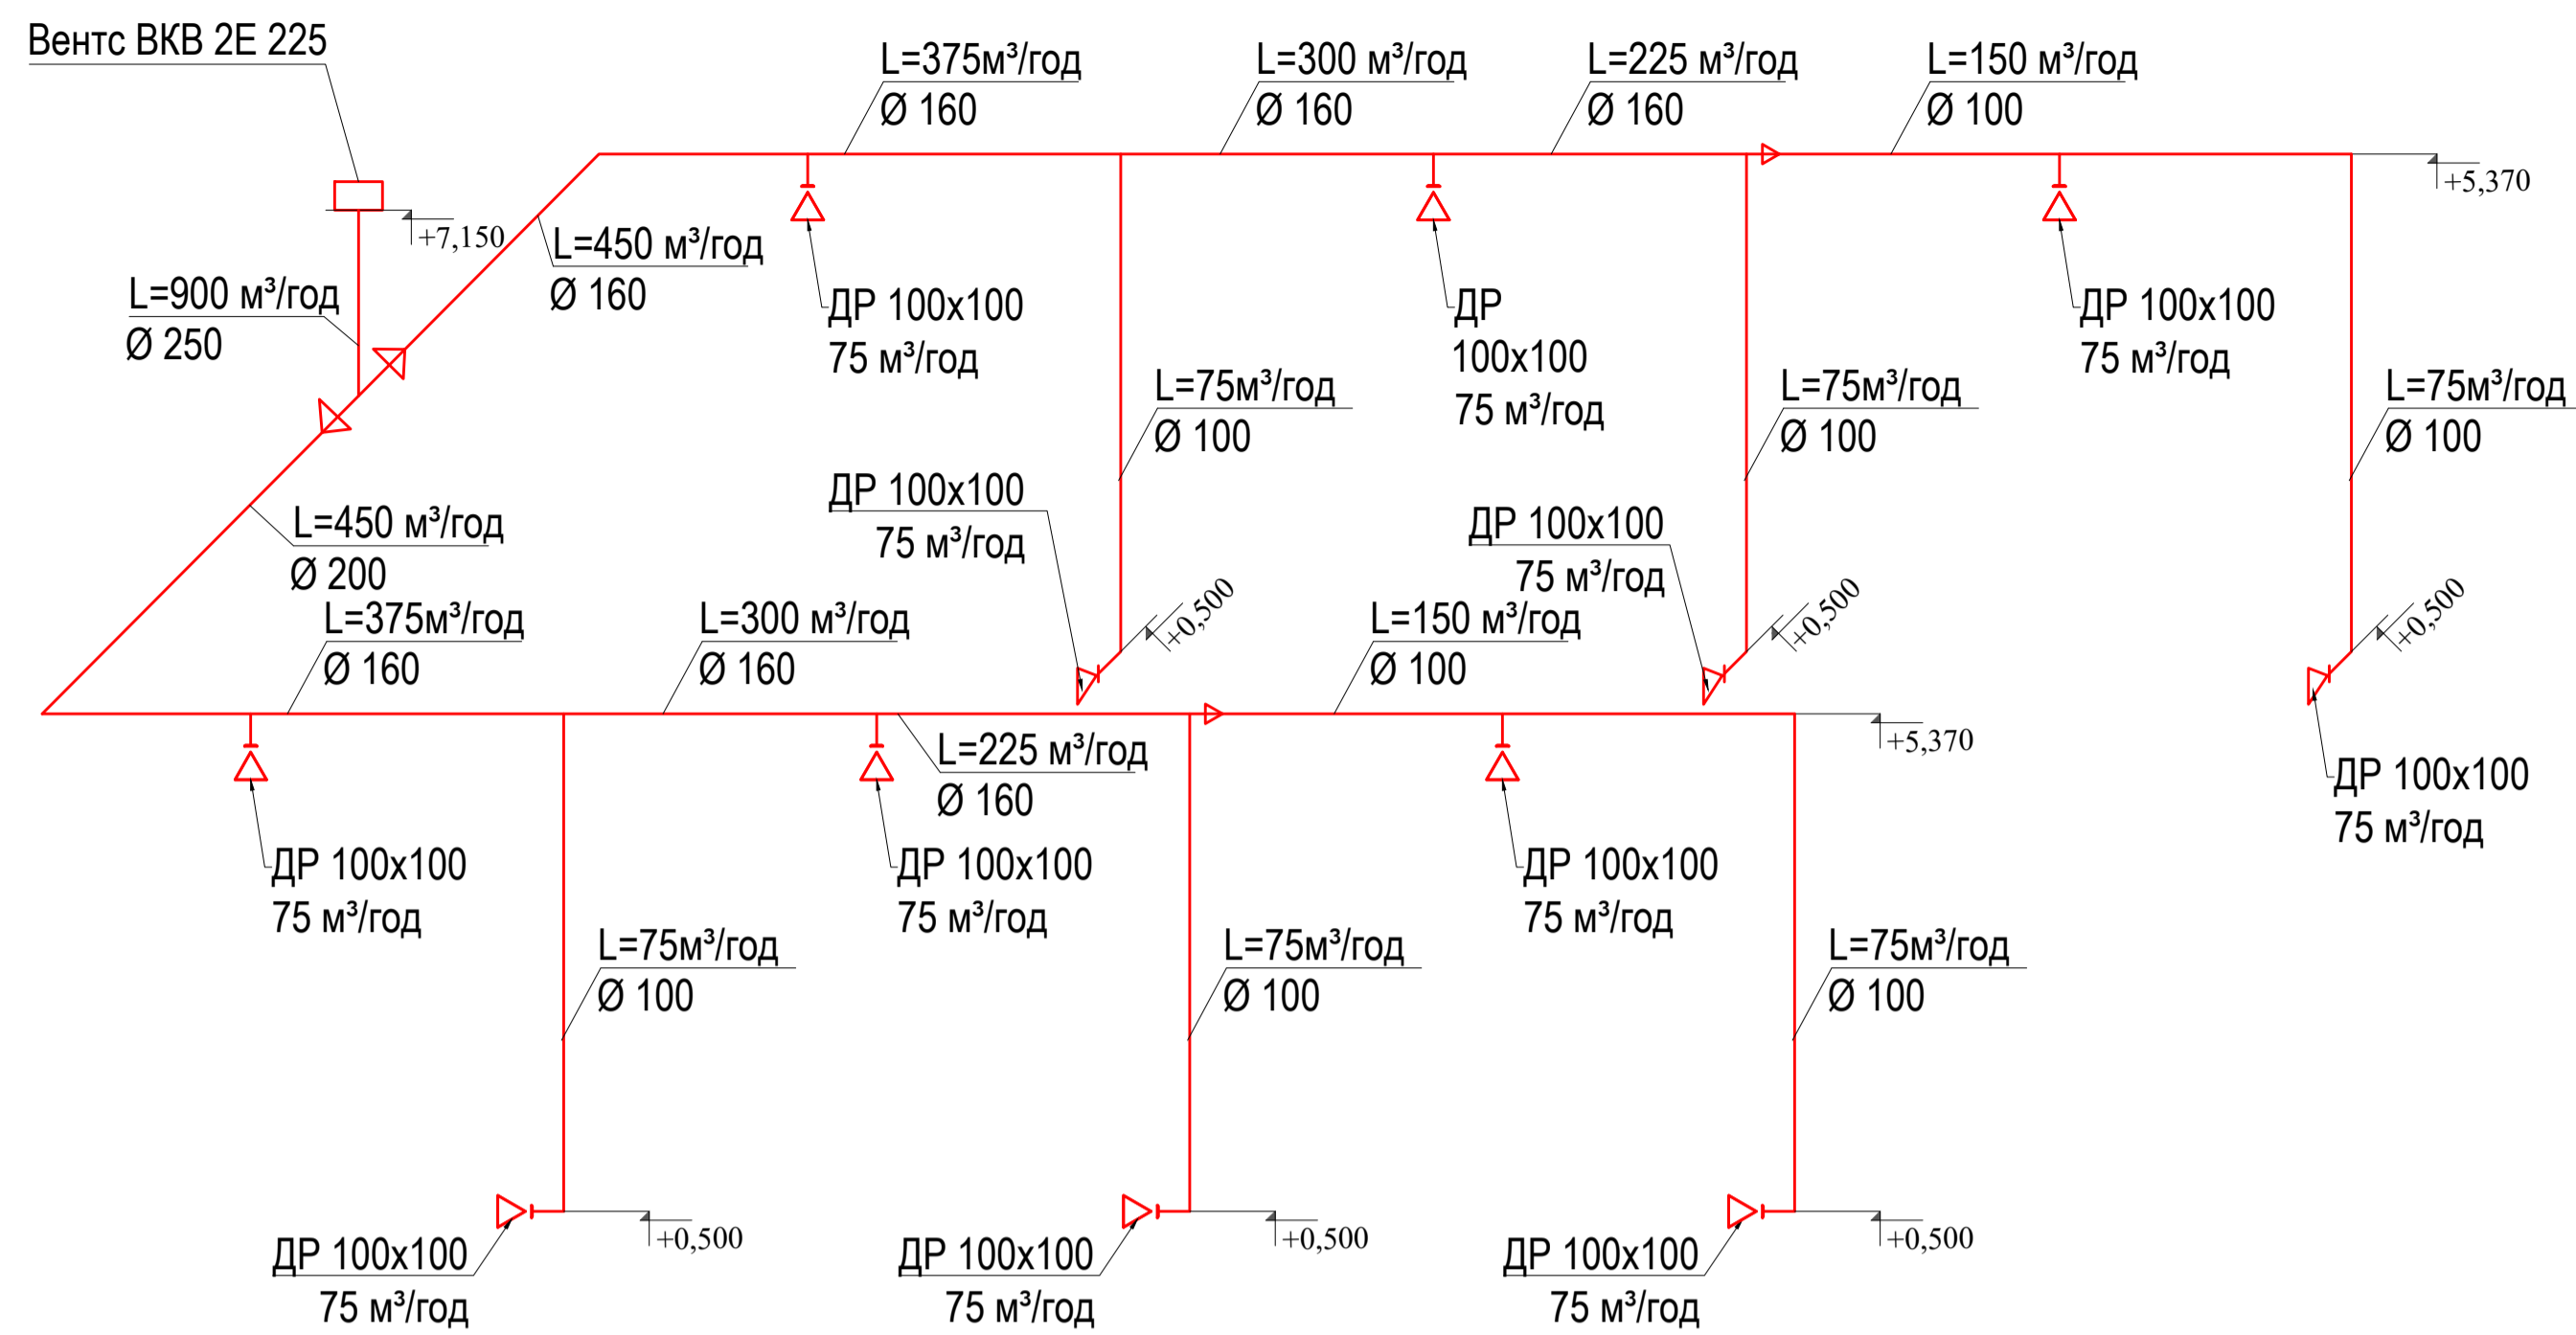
Вентс ВКВ 2Е 225

L=375м³/год
Ø 160

L=300 м³/год
Ø 160

L=225 м³/год
Ø 160

L=150 м³/год
Ø 100

+5,370

+7,150

L=450 м³/год
Ø 160

ДР 100х100
75 м³/год

ДР
100х100
75 м³/год

ДР 100х100
75 м³/год

L=900 м³/год
Ø 250

L=75м³/год
Ø 100

L=75м³/год
Ø 100

L=75м³/год
Ø 100

ДР 100х100
75 м³/год

ДР 100х100
75 м³/год

L=450 м³/год
Ø 200

+0,500

+0,500

+0,500

L=375м³/год
Ø 160

L=300 м³/год
Ø 160

L=150 м³/год
Ø 100

L=225 м³/год
Ø 160

+5,370

ДР 100х100
75 м³/год

ДР 100х100
75 м³/год

ДР 100х100
75 м³/год

ДР 100х100
75 м³/год

L=75м³/год
Ø 100

L=75м³/год
Ø 100

L=75м³/год
Ø 100

+0,500

+0,500

+0,500

ДР 100х100
75 м³/год

ДР 100х100
75 м³/год

ДР 100х100
75 м³/год